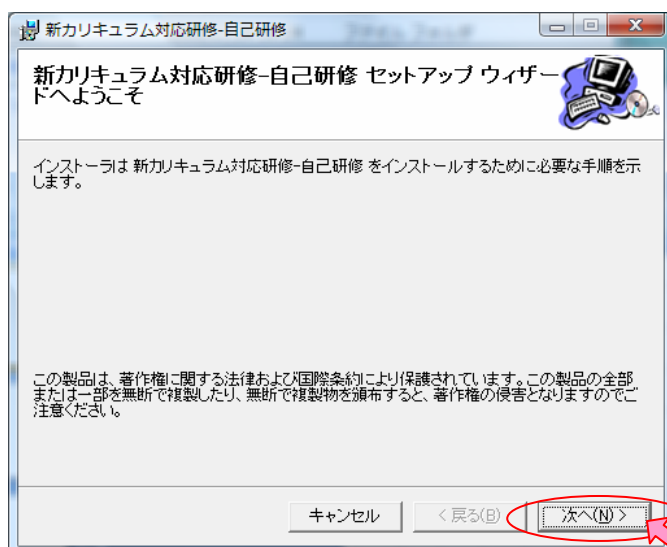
新カリキュラム対応研修-自己研修

新カリキュラム対応研修-自己研修 セットアップ ウィザードへようこそ

インストーラは 新カリキュラム対応研修-自己研修 をインストールするために必要な手順を示します。

この製品は、著作権に関する法律および国際条約により保護されています。この製品の全部または一部を無断で複製したり、無断で複製物を頒布すると、著作権の侵害となりますのでご注意ください。

キャンセル
< 戻る(B)
次へ(N) >